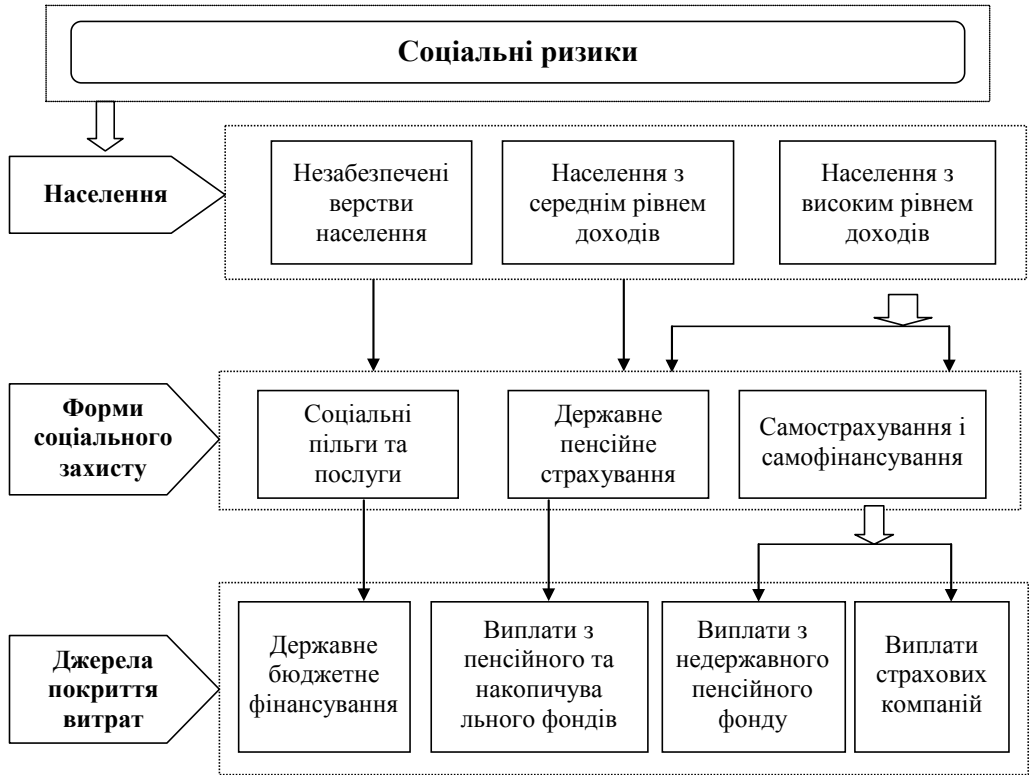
Соціальні ризики

Населення

Незабезпечені верстви населення

Населення з середнім рівнем доходів

Населення з високим рівнем доходів

Форми соціального захисту

Соціальні пільги та послуги

Державне пенсійне страхування

Самострахування і самофінансування

Джерела покриття витрат

Державне бюджетне фінансування

Виплати з пенсійного та накопичувального фондів

Виплати з недержавного пенсійного фонду

Виплати страхових компаній